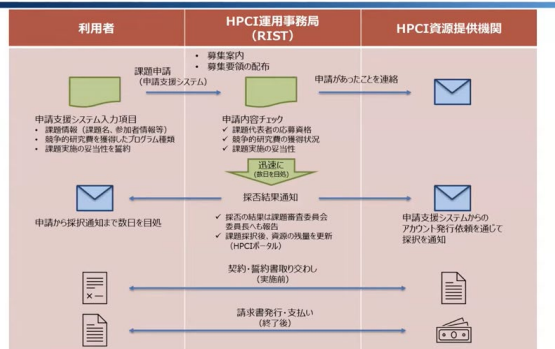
利用者

HPCI運用事務局
（RIST）

HPCI資源提供機関

• 募集案内
• 募集要領の配布

課題申請
（申請支援システム）

申請があったことを連絡

申請支援システム入力項目
• 課題情報（課題名、参加者情報等）
• 競争的研究費を獲得したプログラム種類
• 課題実施の妥当性を誓約

申請内容チェック
✓ 課題代表者の応募資格
✓ 競争的研究費の獲得状況
✓ 課題実施の妥当性

迅速に
（数日を目処）

採否結果通知

申請から採択通知まで数日を目処

✓ 採否の結果は課題審査委員会委員長へも報告
✓ 課題採択後、資源の残量を更新（HPCIポータル）

申請支援システムからのアカウント発行依頼を通じて採択を通知

契約・誓約書取り交わし
（実施前）

請求書発行・支払い
（終了後）